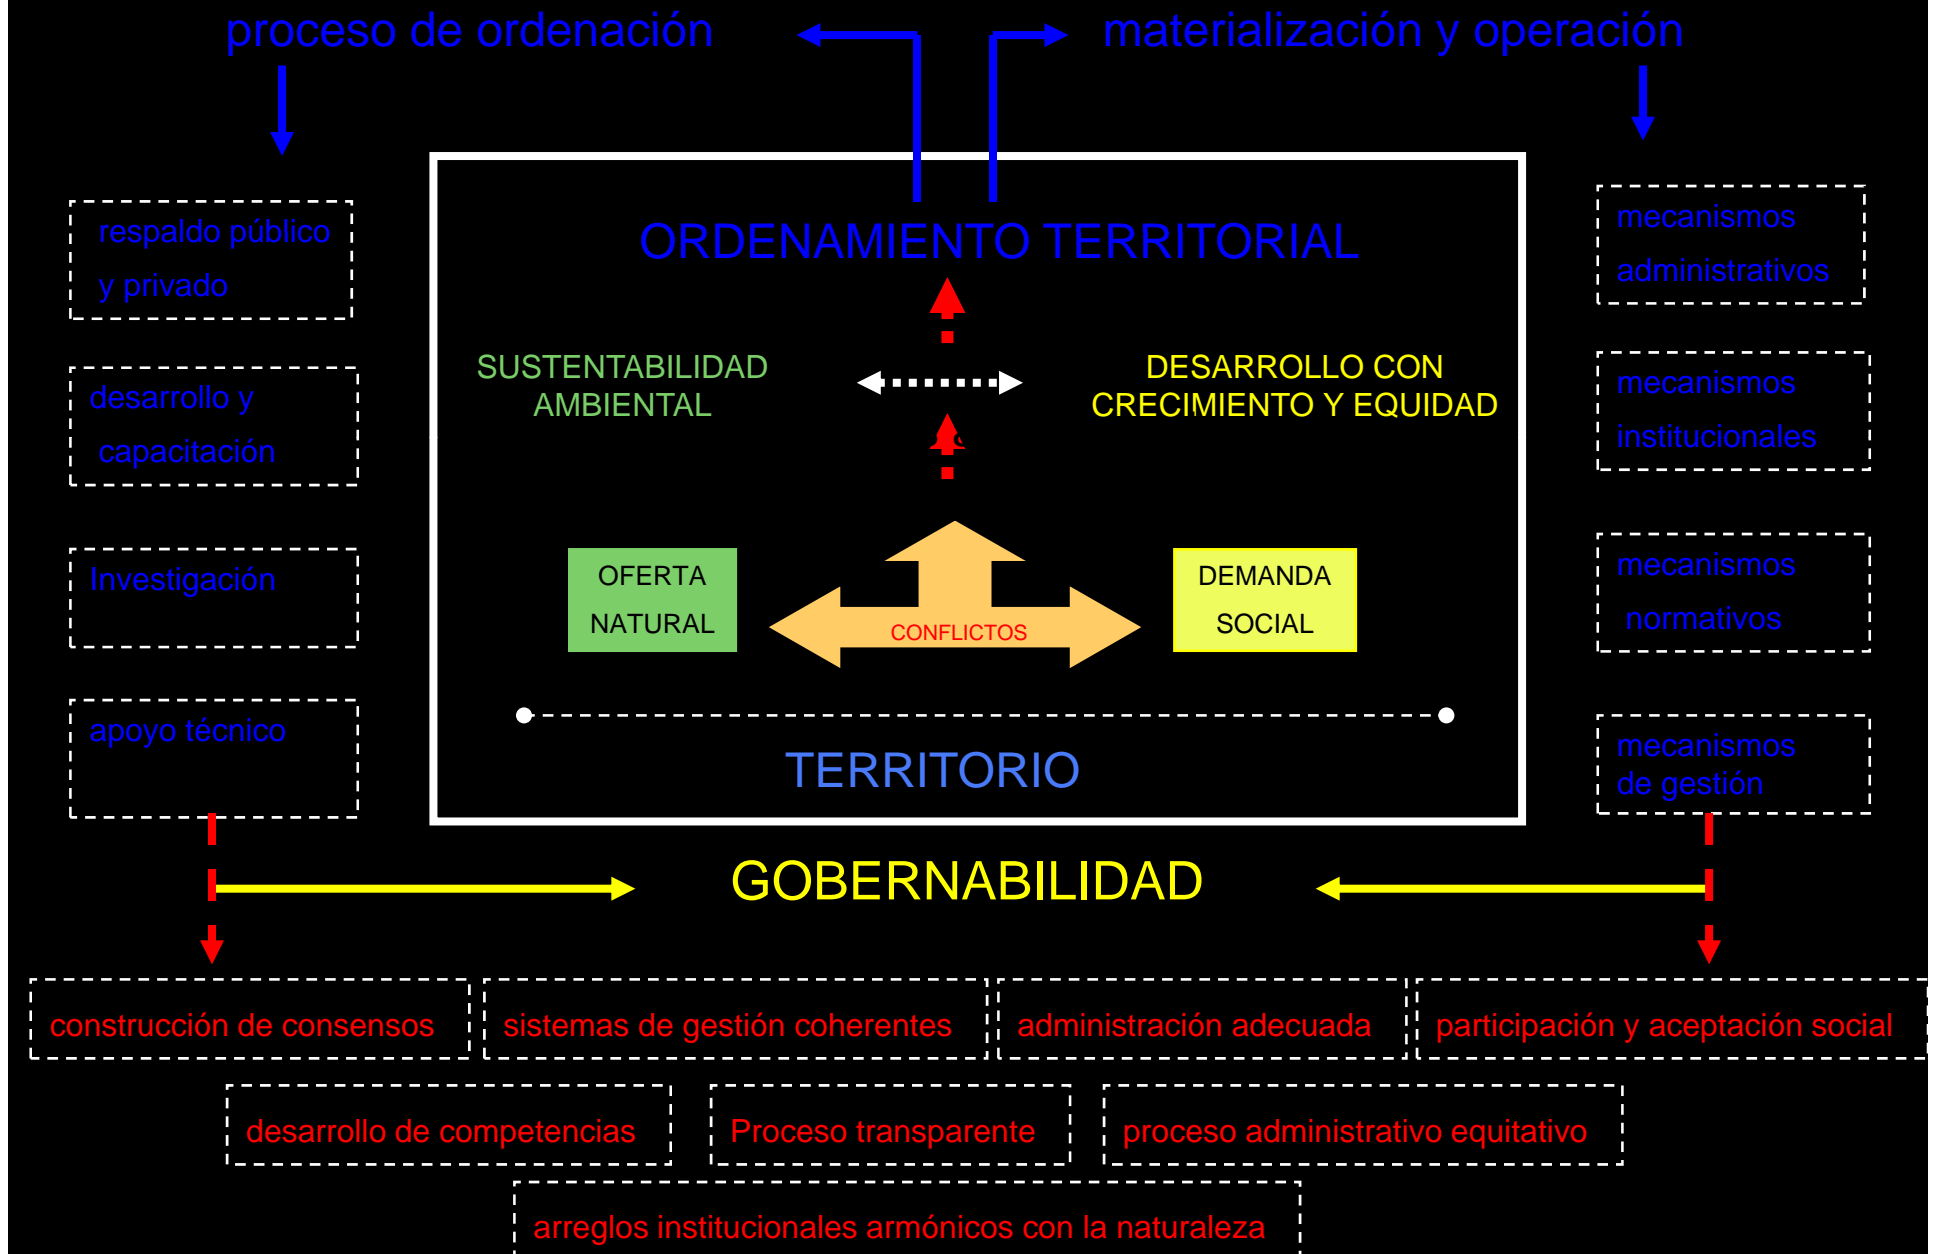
proceso de ordenación

materialización y operación

respaldo público y privado

desarrollo y capacitación

Investigación

apoyo técnico

ORDENAMIENTO TERRITORIAL

SUSTENTABILIDAD AMBIENTAL

DESARROLLO CON CRECIMIENTO Y EQUIDAD

OFERTA NATURAL

CONFLICTOS

DEMANDA SOCIAL

TERRITORIO

mecanismos administrativos

mecanismos institucionales

mecanismos normativos

mecanismos de gestión

GOBERNABILIDAD

construcción de consensos

sistemas de gestión coherentes

administración adecuada

participación y aceptación social

desarrollo de competencias

Proceso transparente

proceso administrativo equitativo

arreglos institucionales armónicos con la naturaleza